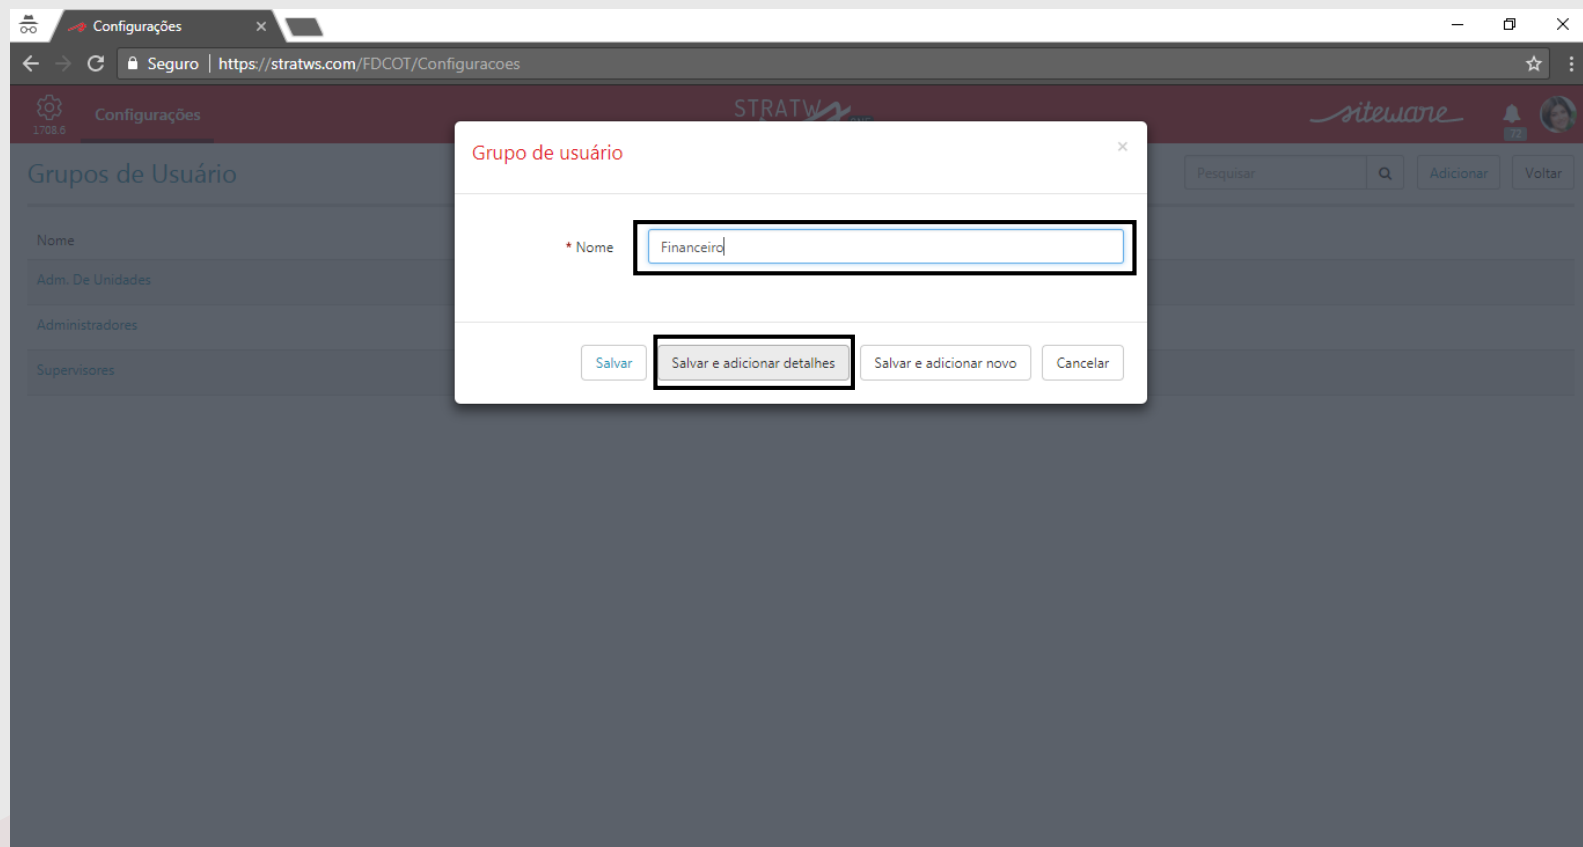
Configurações ×

Seguro | https://stratws.com/FDCOT/Configuracoes

1708.6 Configurações STRATWS siteware 72

Grupos de Usuário

Pesquisar Adicionar Voltar

Nome

Adm. De Unidades

Administradores

Supervisores

Grupo de usuário ×

* Nome Financeiro

Salvar Salvar e adicionar detalhes Salvar e adicionar novo Cancelar